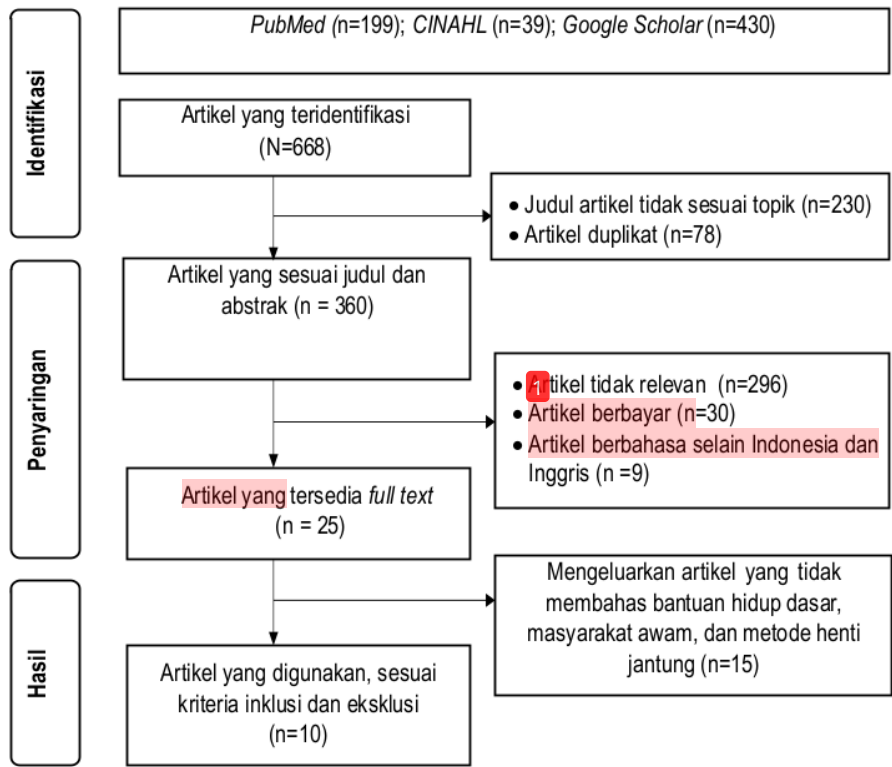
Identifikasi

*PubMed* (n=199); *CINAHL* (n=39); *Google Scholar* (n=430)

Artikel yang teridentifikasi (N=668)

• Judul artikel tidak sesuai topik (n=230)
• Artikel duplikat (n=78)

Penyaringan

Artikel yang sesuai judul dan abstrak (n = 360)

• 1 rtikel tidak relevan (n=296)
• Artikel berbayar (n=30)
• Artikel berbahasa selain Indonesia dan Inggris (n =9)

Artikel yang tersedia *full text* (n = 25)

Hasil

Mengeluarkan artikel yang tidak membahas bantuan hidup dasar, masyarakat awam, dan metode henti jantung (n=15)

Artikel yang digunakan, sesuai kriteria inklusi dan eksklusi (n=10)